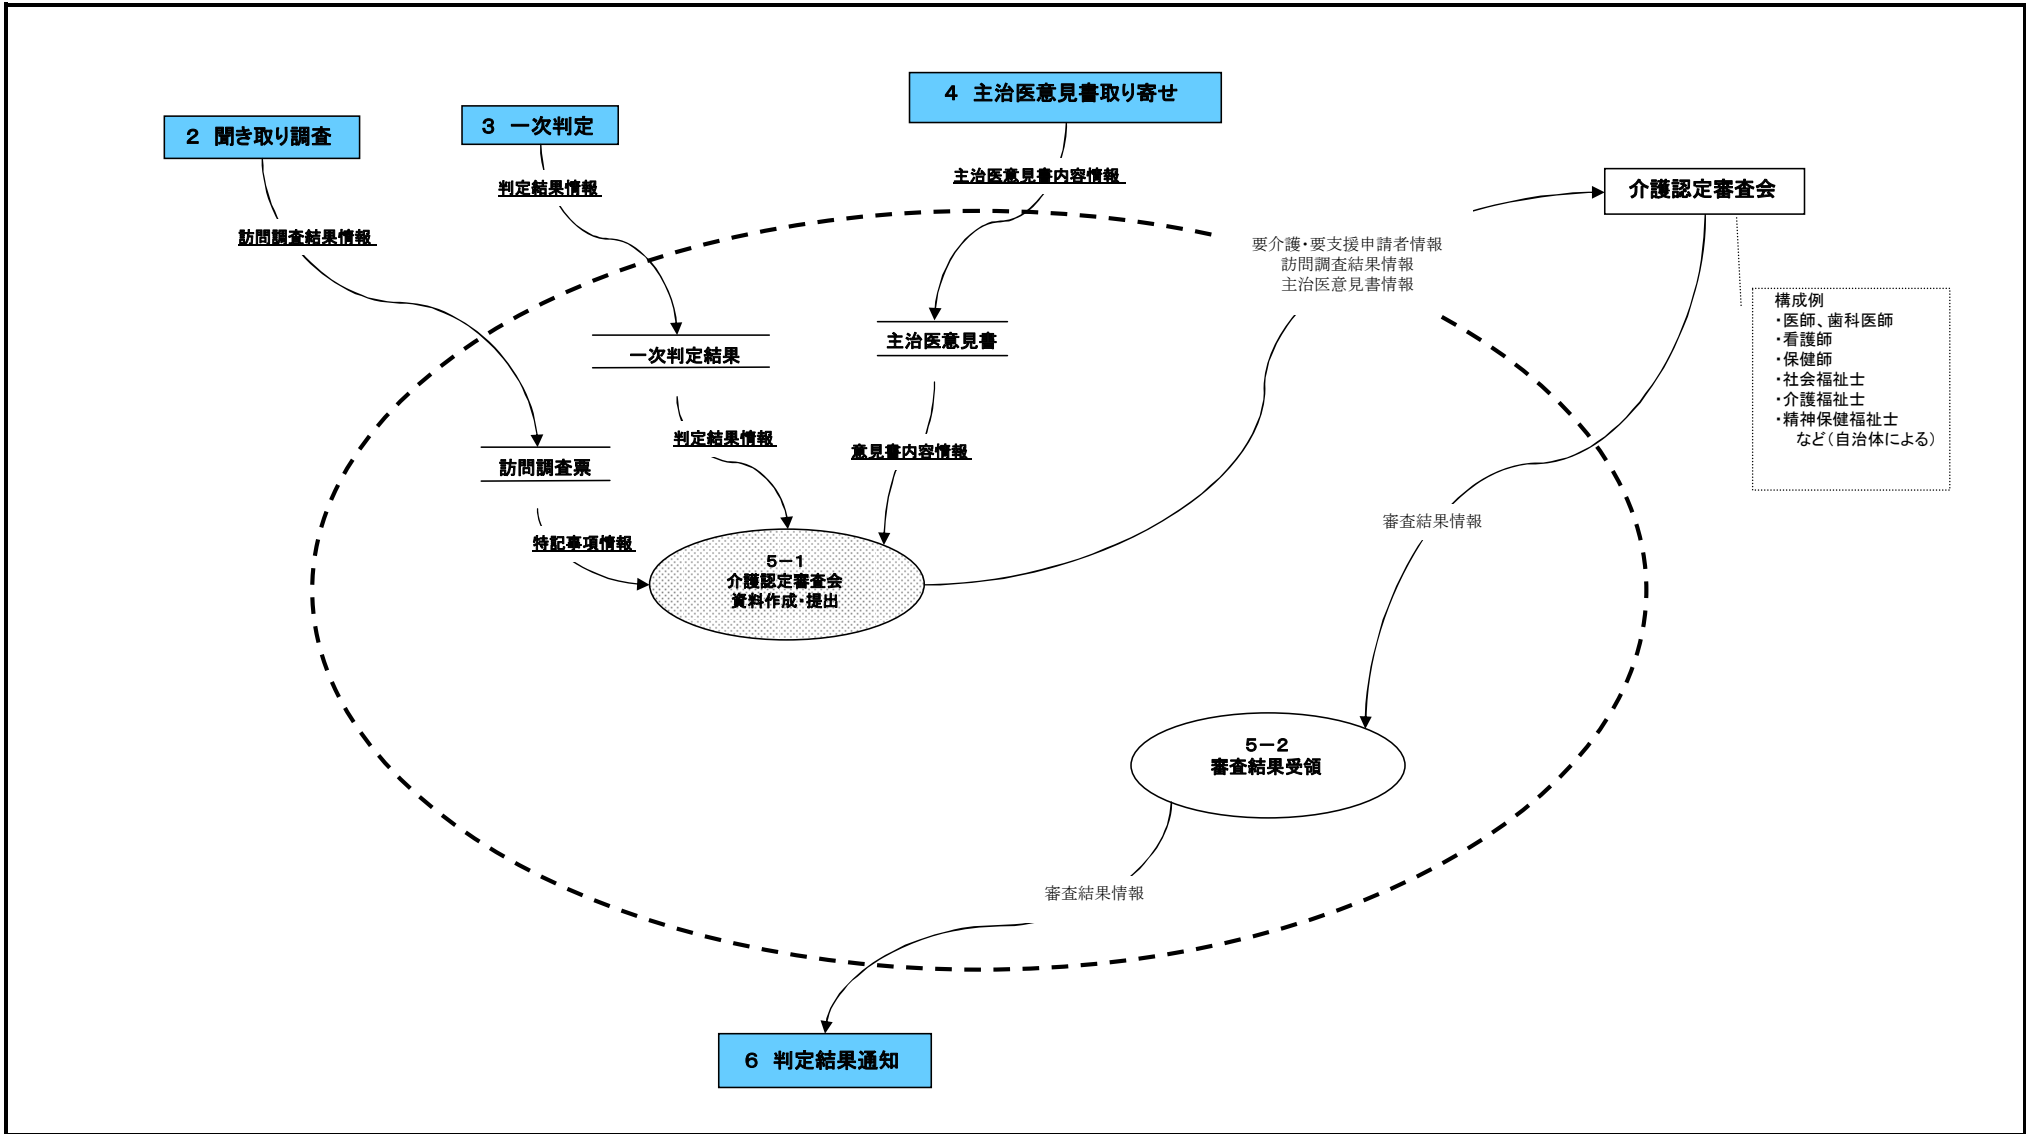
2 聞き取り調査

3 一次判定

4 主治医意見書取り寄せ

介護認定審査会

訪問調査結果情報

判定結果情報

主治医意見書内容情報

要介護・要支援申請者情報
訪問調査結果情報
主治医意見書情報

構成例
・医師、歯科医師
・看護師
・保健師
・社会福祉士
・介護福祉士
・精神保健福祉士
など（自治体による）

一次判定結果

主治医意見書

判定結果情報

意見書内容情報

訪問調査票

特記事項情報

5－1
介護認定審査会
資料作成・提出

審査結果情報

5－2
審査結果受領

審査結果情報

6 判定結果通知